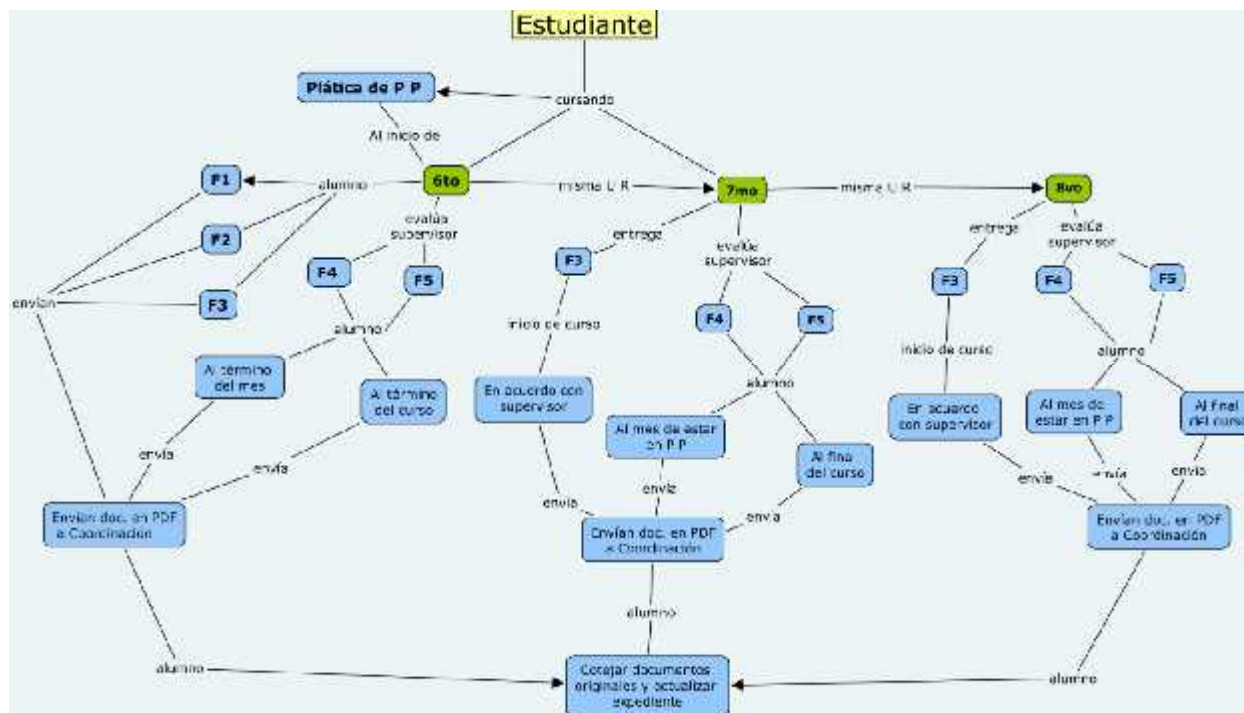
Estudiante

cursando

Plática de P P

Al inicio de

6to

misma U R

7mo

misma U R

8vo

alumno

F1

F2

F3

envían

evalúa supervisor

F4

F5

alumno

Al término del mes

Al término del curso

envía

envía

Envían doc. en PDF a Coordinación

entrega

F3

inicio de curso

En acuerdo con supervisor

evalúa supervisor

F4

F5

alumno

Al mes de estar en P P

Al final del curso

envía

envía

envía

Envían doc. en PDF a Coordinación

entrega

F3

inicio de curso

En acuerdo con supervisor

evalúa supervisor

F4

F5

alumno

Al mes de estar en P P

Al final del curso

envía

envía

envía

Envían doc. en PDF a Coordinación

alumno

alumno

alumno

Cotejar documentos originales y actualizar expediente